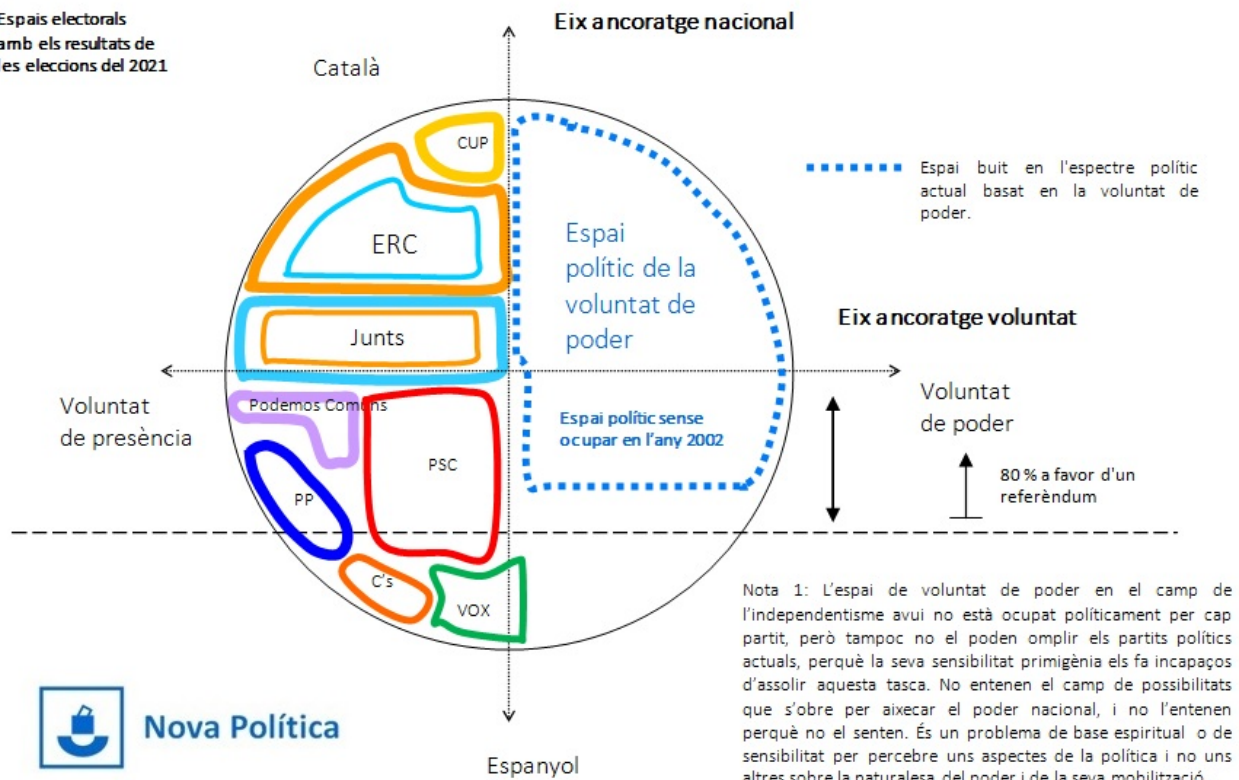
Espais electorals amb els resultats de les eleccions del 2021

Eix ancoratge nacional

Català

CUP

ERC

Junts

Espai polític de la voluntat de poder

Espai buit en l'espectre polític actual basat en la voluntat de poder.

Eix ancoratge voluntat

Voluntat de presència

Voluntat de poder

Podemos Comuns

PSC

PP

Espai polític sense ocupar en l'any 2002

80 % a favor d'un referèndum

C's

VOX

Nova Política

Espanyol

Nota 1: L'espai de voluntat de poder en el camp de l'independentisme avui no està ocupat políticament per cap partit, però tampoc no el poden omplir els partits polítics actuals, perquè la seva sensibilitat primigènia els fa incapaços d'assolir aquesta tasca. No entenen el camp de possibilitats que s'obre per aixecar el poder nacional, i no l'entenen perquè no el senten. És un problema de base espiritual o de sensibilitat per percebre uns aspectes de la política i no uns altres sobre la naturalesa del poder i de la seva mobilització.